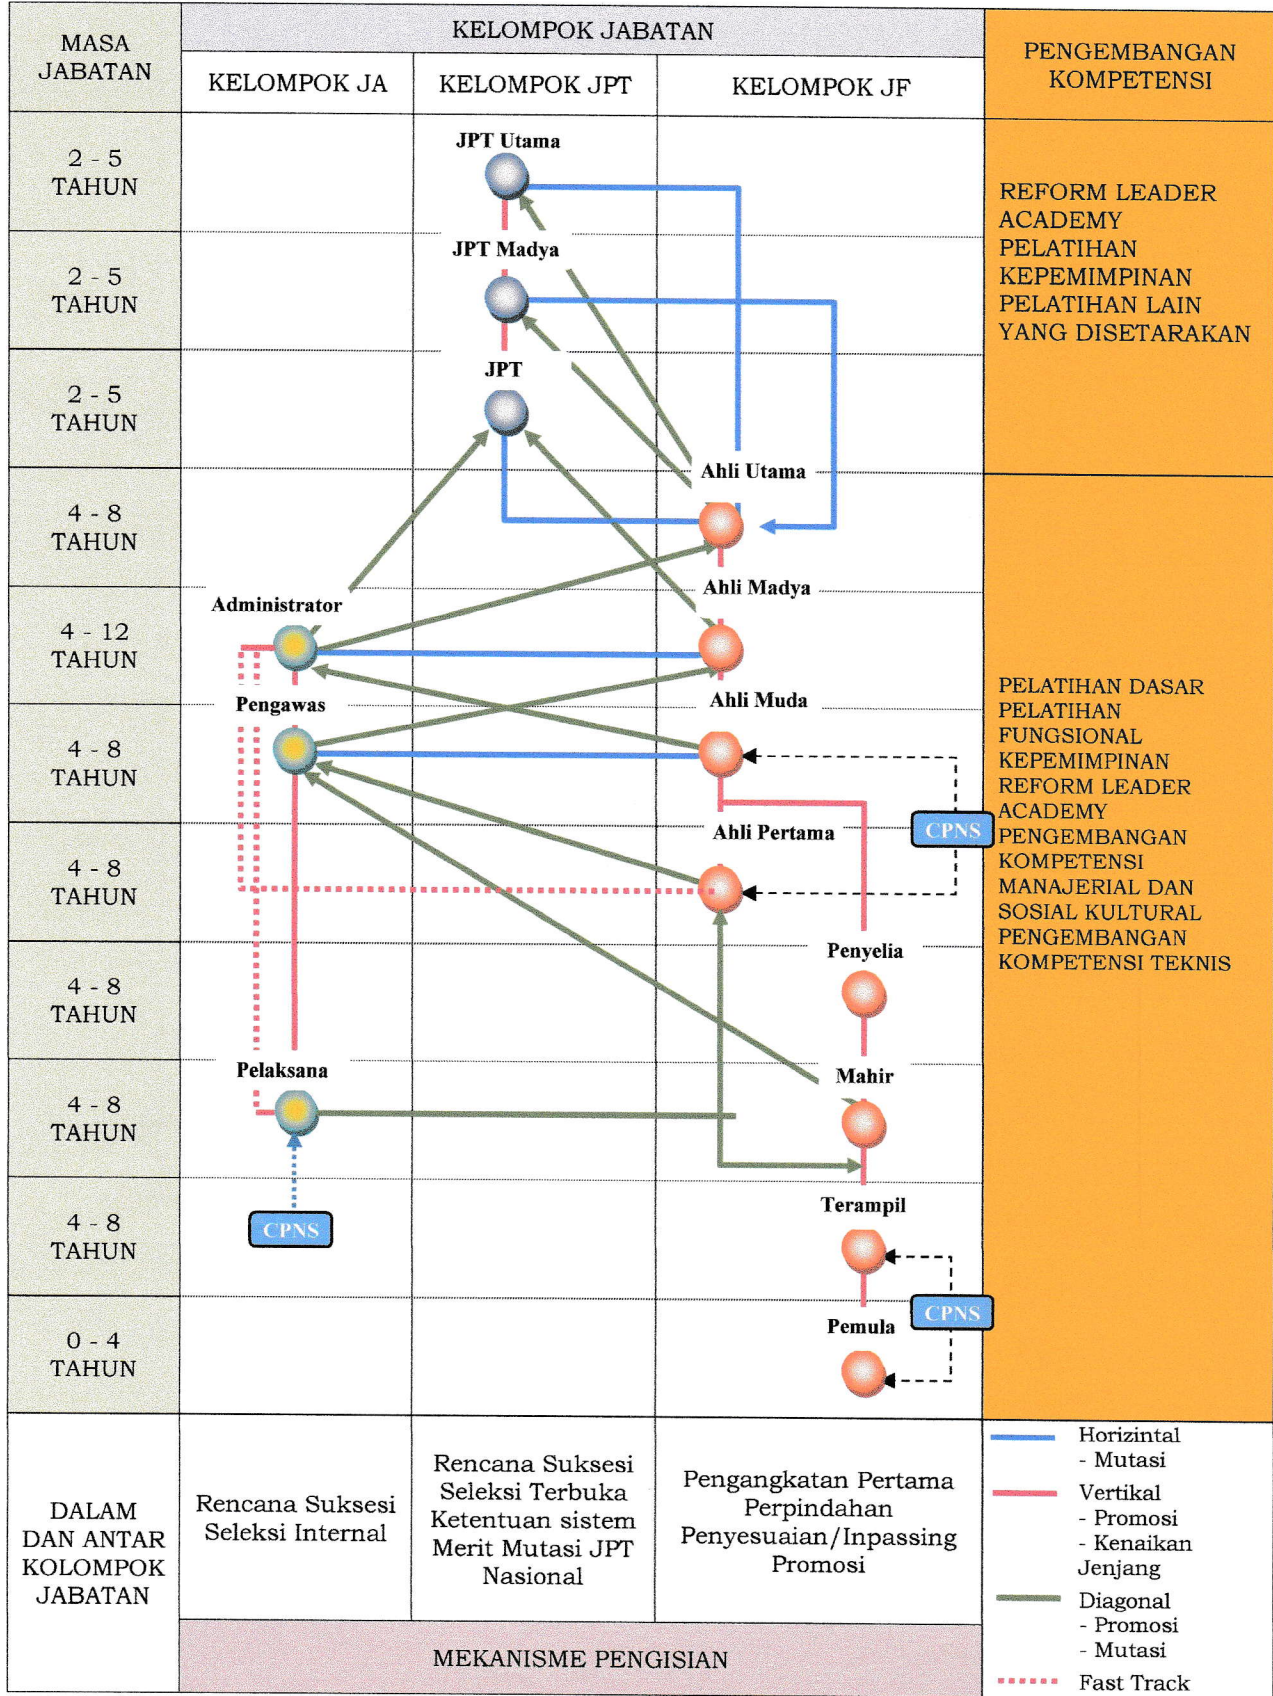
| MASA JABATAN | KELOMPOK JABATAN | | | PENGEMBANGAN KOMPETENSI |
|---|---|---|---|---|
| | KELOMPOK JA | KELOMPOK JPT | KELOMPOK JF | |
| 2 - 5 TAHUN | | JPT Utama | | REFORM LEADER ACADEMY PELATIHAN KEPEMIMPINAN PELATIHAN LAIN YANG DISETARAKAN |
| 2 - 5 TAHUN | | JPT Madya | | |
| 2 - 5 TAHUN | | JPT | | |
| 4 - 8 TAHUN | | | Ahli Utama | PELATIHAN DASAR PELATIHAN FUNGSIONAL KEPEMIMPINAN REFORM LEADER ACADEMY PENGEMBANGAN KOMPETENSI MANAJERIAL DAN SOSIAL KULTURAL PENGEMBANGAN KOMPETENSI TEKNIS |
| 4 - 12 TAHUN | Administrator | | Ahli Madya | |
| 4 - 8 TAHUN | Pengawas | | Ahli Muda | |
| 4 - 8 TAHUN | | | Ahli Pertama CPNS | |
| 4 - 8 TAHUN | | | Penyelia | |
| 4 - 8 TAHUN | Pelaksana | | Mahir | |
| 4 - 8 TAHUN | CPNS | | Terampil | |
| 0 - 4 TAHUN | | | Pemula CPNS | |
| DALAM DAN ANTAR KOLOMPOK JABATAN | Rencana Suksesi Seleksi Internal | Rencana Suksesi Seleksi Terbuka Ketentuan sistem Merit Mutasi JPT Nasional | Pengangkatan Pertama Perpindahan Penyesuaian/Inpassing Promosi | Horizintal - Mutasi<br>Vertikal - Promosi - Kenaikan Jenjang<br>Diagonal - Promosi - Mutasi<br>Fast Track |
| | MEKANISME PENGISIAN | | | |